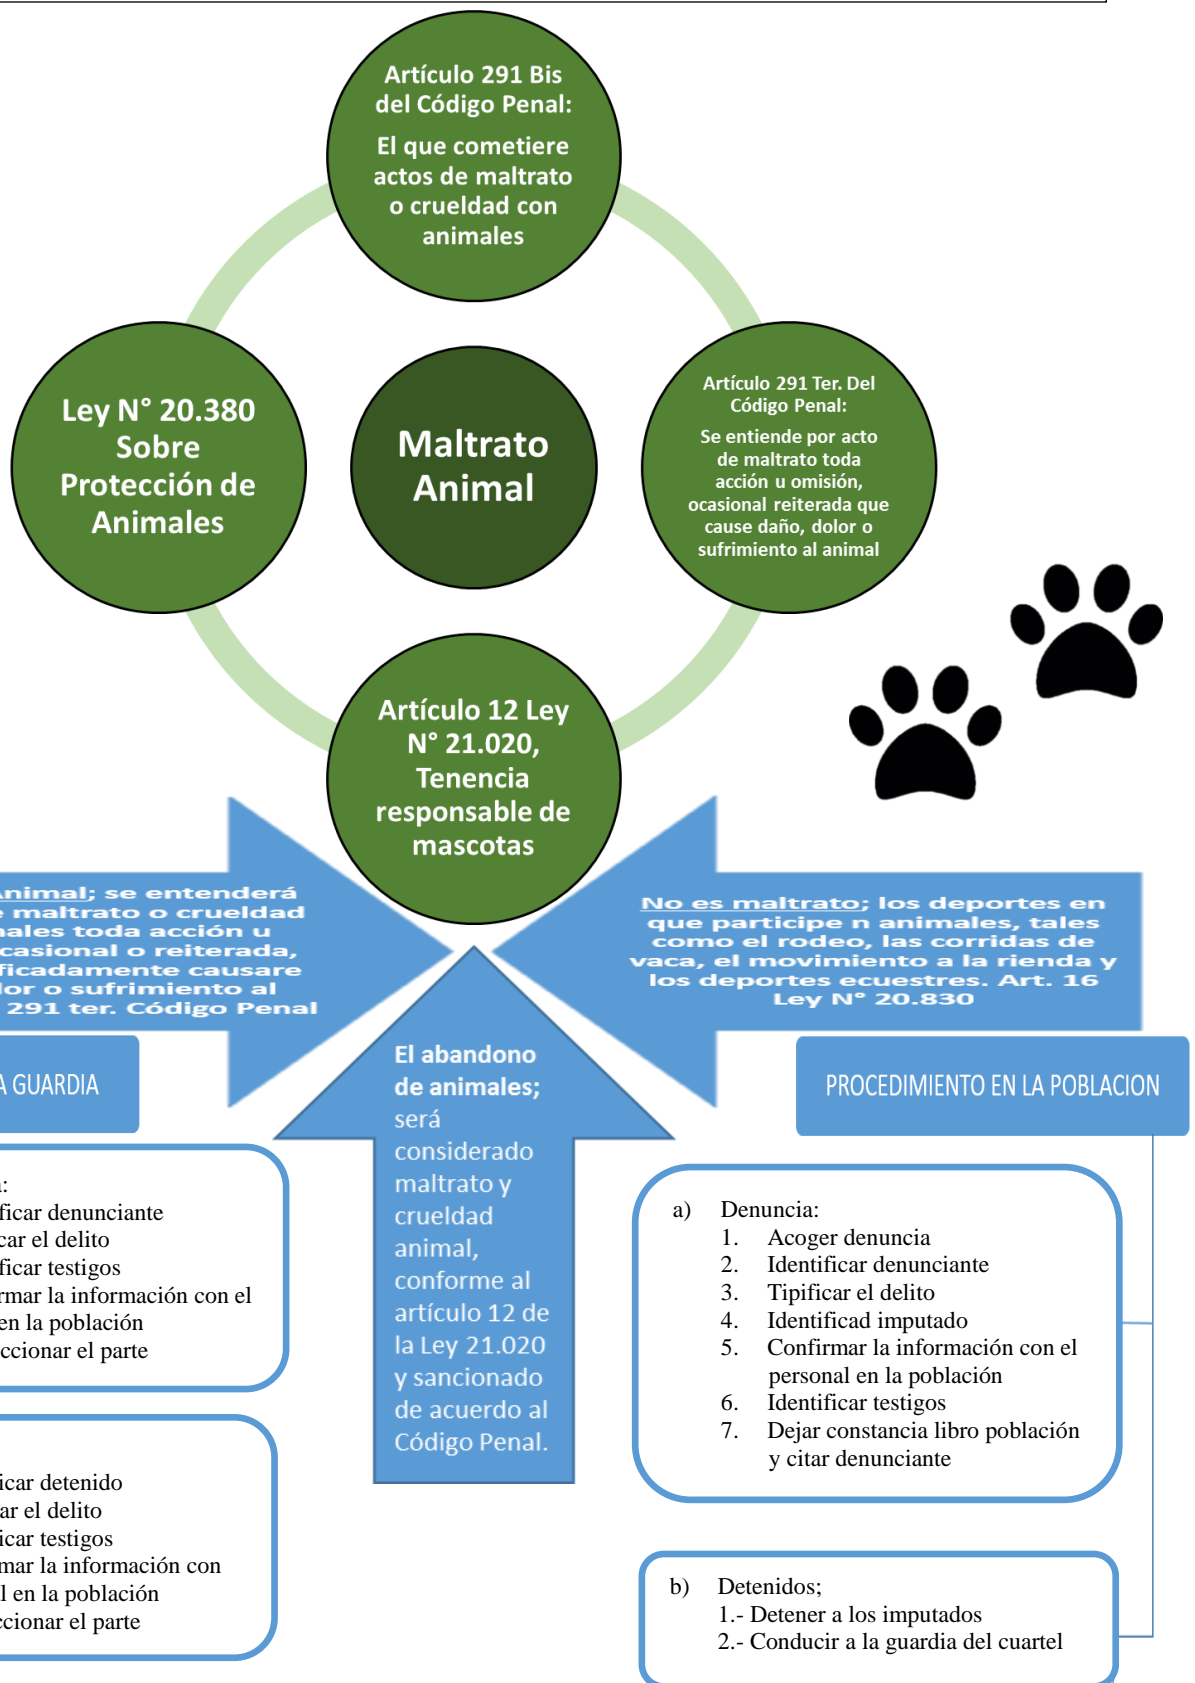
Artículo 291 Bis del Código Penal:

El que cometiere actos de maltrato o crueldad con animales

Ley N° 20.380 Sobre Protección de Animales

Maltrato Animal

Artículo 291 Ter. Del Código Penal:

Se entiende por acto de maltrato toda acción u omisión, ocasional reiterada que cause daño, dolor o sufrimiento al animal

Artículo 12 Ley N° 21.020, Tenencia responsable de mascotas

animal; se entenderá e maltrato o crueldad nales toda acción u casional o reiterada, ficadamente causare lor o sufrimiento al 291 ter. Código Penal

No es maltrato; los deportes en que participe n animales, tales como el rodeo, las corridas de vaca, el movimiento a la rienda y los deportes ecuestres. Art. 16 Ley N° 20.830

A GUARDIA

El abandono de animales; será considerado maltrato y crueldad animal, conforme al artículo 12 de la Ley 21.020 y sancionado de acuerdo al Código Penal.

PROCEDIMIENTO EN LA POBLACION

a:
ficar denunciante
car el delito
ficar testigos
rmar la información con el en la población
ccionar el parte

icar detenido
ar el delito
icar testigos
mar la información con l en la población
ccionar el parte

a) Denuncia:
1. Acoger denuncia
2. Identificar denunciante
3. Tipificar el delito
4. Identificad imputado
5. Confirmar la información con el personal en la población
6. Identificar testigos
7. Dejar constancia libro población y citar denunciante

b) Detenidos;
1.- Detener a los imputados
2.- Conducir a la guardia del cuartel